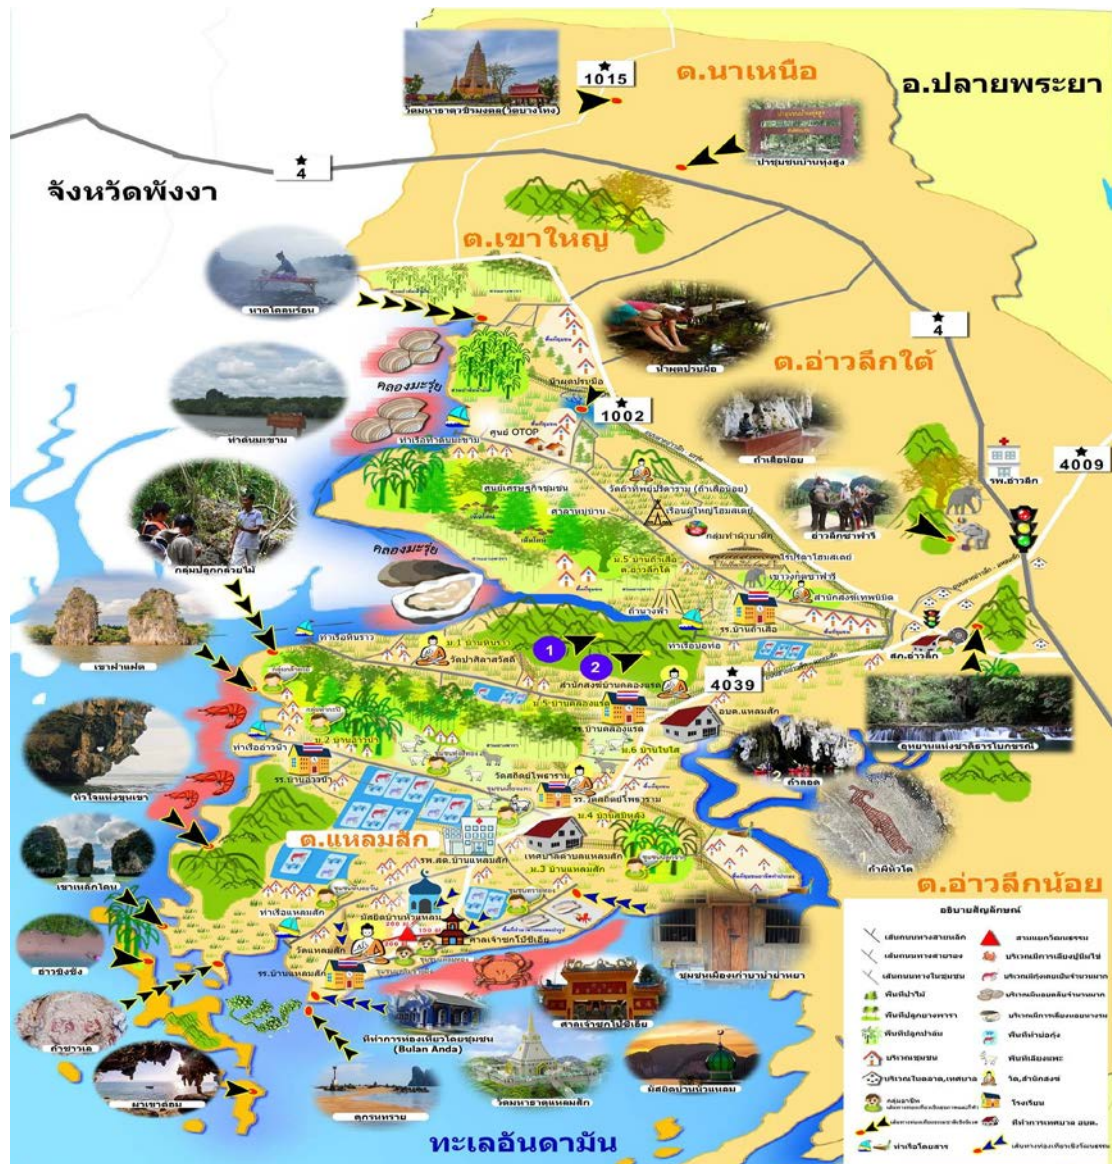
1015
ต.นาเหนือ
อ.ปลายพระยา
วัดมหาธาตุวชิรมงคล(วัดบางโทง)
4
จังหวัดพังงา
ปรชุมชนบ้านทุ่งสูง
ต.เขาใหญ่
หาดโคกขรม
4
ต.อ่าวลึกใต้
น้ำตกปรมมือ
คลองมะรุ่ย
1002
ท่าต้นมะขาม
ศูนย์ OTOP
ถ้ำเสือน้อย
4009
รพ.อ่าวลึก
อ่าวลึกซาฟารี
กลุ่มปลูกป่าไม้
คลองมะรุ่ย
เขาผ่าแฝด
1
2
4039
ท่าเรือหินราว
รร.บ้านถ้ำเสือ
อบต.แหลมสัก
สภ.อ่าวลึก
อุทยานแห่งชาติธารโบกขรณี
หัวโจนแห่งขุนเขา
ถ้ำลอด
ถ้ำผีหัวโต
ต.แหลมสัก
เขาเหล็กไฟ
ต.อ่าวลึกน้อย
อธิบายสัญลักษณ์
ท่าเรือแหลมสัก
มัสยิดบ้านหัวแหลม
วัดแหลมสัก
ศาลเจ้าจุ๊ยโป๊เซียน
อ่าวปิงจิ่ง
รร.บ้านแหลมสัก
ชุมชนเมืองเก่าบ้านปากหยา
ถ้ำชาวเล
ที่ทำการท่องเที่ยวโดยชุมชน (Bulan Anda)
ศาลเจ้าจุ๊ยโป๊เซียน
เกาะพระอาดเฒ่า
ดูดรหทราย
วัดมหาธาตุแหลมสัก
มัสยิดบ้านหัวแหลม
ทะเลอันดามัน